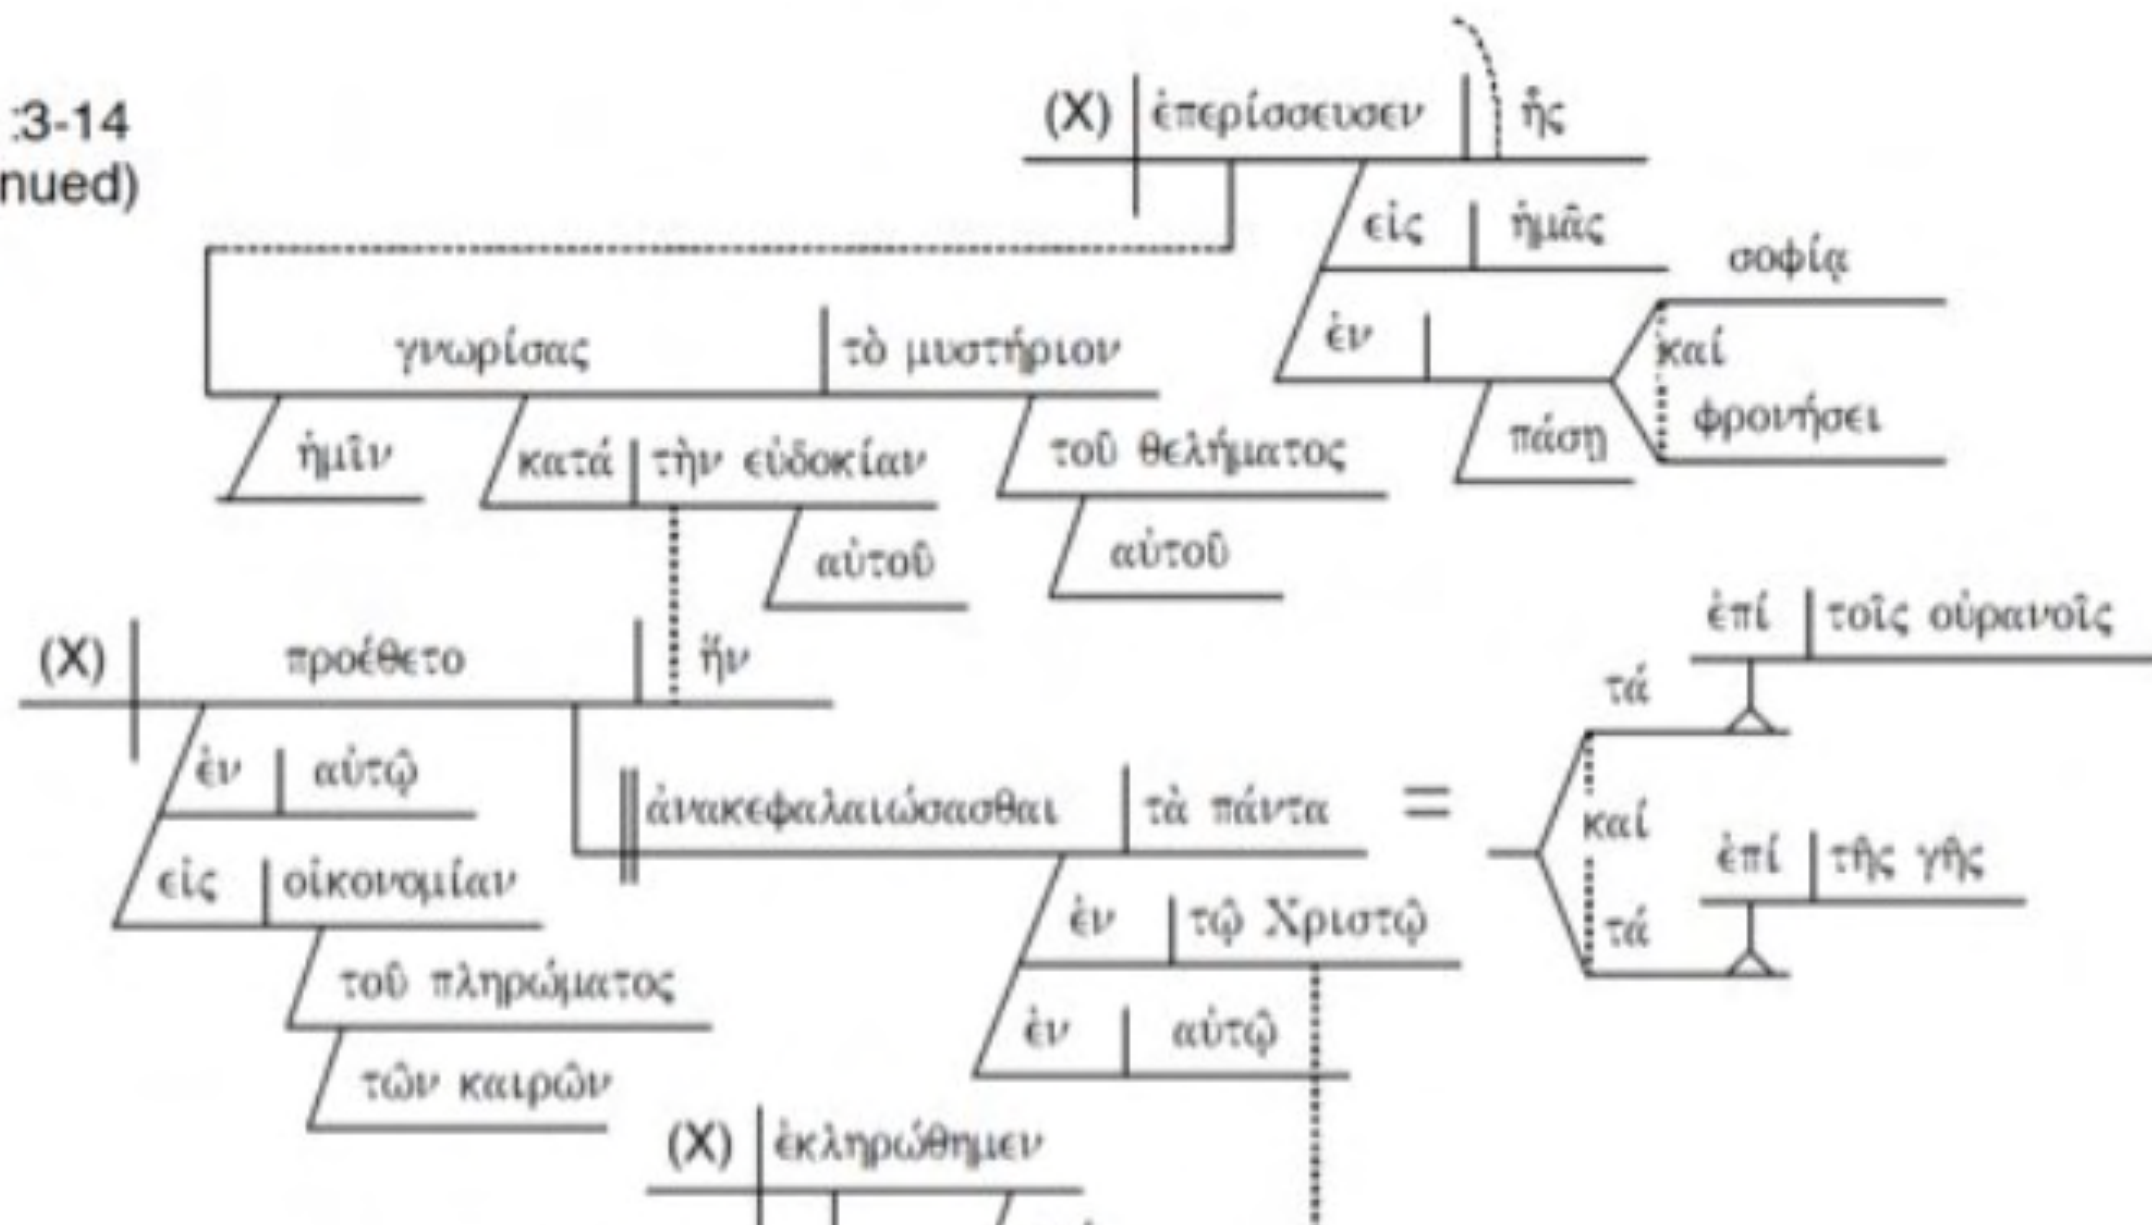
:3-14
nued)

(X) ἐπερίσσευσεν ἧς
εἰς ἡμᾶς
ἐν
σοφίᾳ
καί
φρονήσει
πάσῃ

γνωρίσας τὸ μυστήριον
ἡμῖν
κατά τὴν εὐδοκίαν
αὐτοῦ
τοῦ θελήματος
αὐτοῦ

(X) προέθετο ἥν
ἐν αὐτῷ
εἰς οἰκονομίαν
τοῦ πληρώματος
τῶν καιρῶν

ἀνακεφαλαιώσασθαι τὰ πάντα =
ἐν τῷ Χριστῷ
ἐν αὐτῷ

ἐπί τοῖς οὐρανοῖς
τά
καί
ἐπί τῆς γῆς
τά

(X) ἐκληρώθημεν